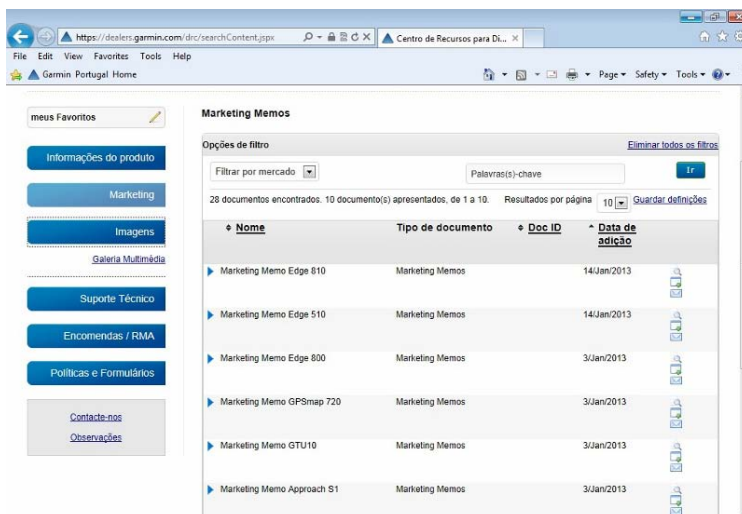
https://dealers.garmin.com/drc/searchContent.jspx
Centro de Recursos para Di...
File Edit View Favorites Tools Help
Garmin Portugal Home
Page ▾ Safety ▾ Tools ▾

meus Favoritos

Informações do produto

Marketing

Imagens

Galeria Multimédia

Suporte Técnico

Encomendas / RMA

Políticas e Formulários

Contacte-nos

Observações

Marketing Memos

Opções de filtro

Eliminar todos os filtros

Filtrar por mercado

Palavras(s)-chave

Ir

28 documentos encontrados. 10 documento(s) apresentados, de 1 a 10.

Resultados por página 10

Guardar definições

| Nome | Tipo de documento | Doc ID | Data de adição |
|---|---|---|---|
| Marketing Memo Edge 810 | Marketing Memos | | 14/Jan/2013 |
| Marketing Memo Edge 510 | Marketing Memos | | 14/Jan/2013 |
| Marketing Memo Edge 800 | Marketing Memos | | 3/Jan/2013 |
| Marketing Memo GPSmap 720 | Marketing Memos | | 3/Jan/2013 |
| Marketing Memo GTU10 | Marketing Memos | | 3/Jan/2013 |
| Marketing Memo Approach S1 | Marketing Memos | | 3/Jan/2013 |